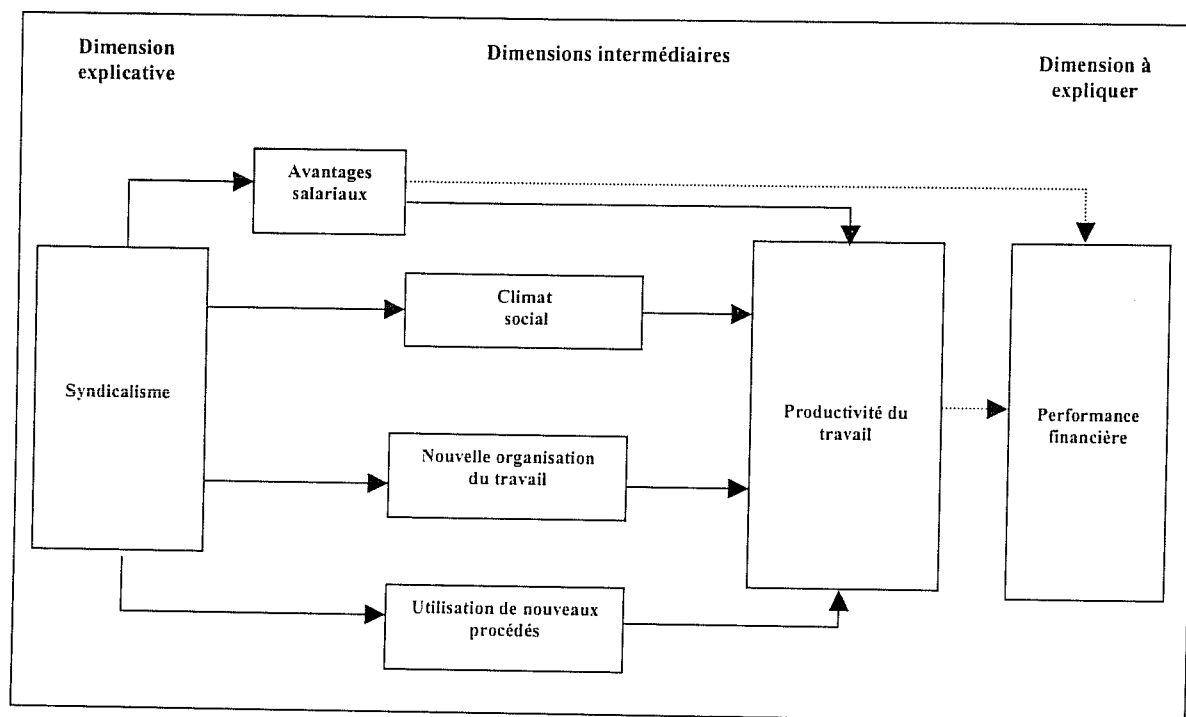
Dimension explicative

Dimensions intermédiaires

Dimension à expliquer

Avantages salariaux

Syndicalisme

Climat social

Productivité du travail

Performance financière

Nouvelle organisation du travail

Utilisation de nouveaux procédés